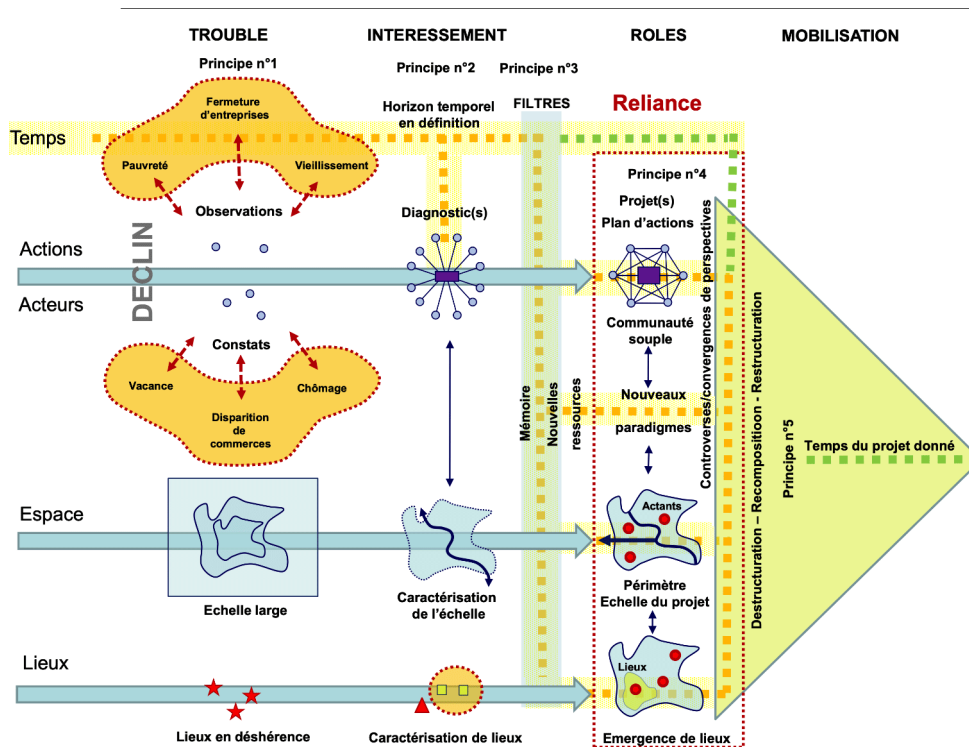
TROUBLE

INTERESSEMENT

ROLES

MOBILISATION

Principe n°1

Principe n°2

Principe n°3

Horizon temporel en définition

FILTRES

Reliance

Temps

Fermeture d'entreprises

Pauvreté

Vieillissement

Observations

Principe n°4

Projet(s)

Plan d'actions

Diagnostic(s)

Actions

Acteurs

DECLIN

Constats

Vacance

Chômage

Disparition de commerces

Communauté souple

Mémoire

Nouvelles ressources

Nouveaux paradigmes

Controverses/convergences de perspectives

Destructuration – Recomposition - Restructuration

Principe n°5

Temps du projet donné

Espace

Echelle large

Caractérisation de l'échelle

Actants

Périmètre Echelle du projet

Lieux

Lieux

Lieux en déshérence

Caractérisation de lieux

Emergence de lieux